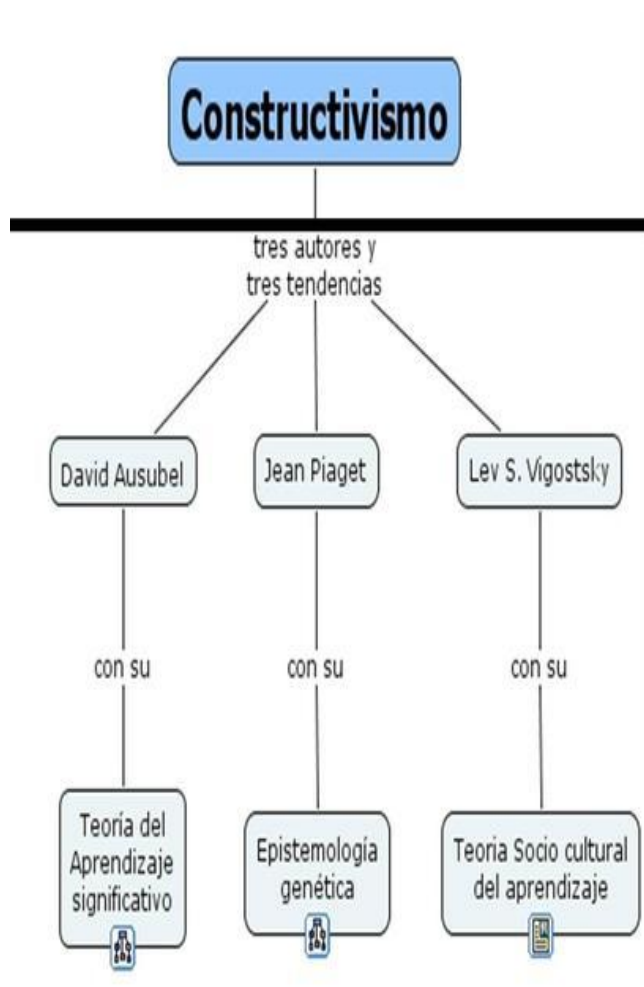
Constructivismo

tres autores y tres tendencias

David Ausubel

con su

Teoría del Aprendizaje significativo

Jean Piaget

con su

Epistemología genética

Lev S. Vigostsky

con su

Teoria Socio cultural del aprendizaje